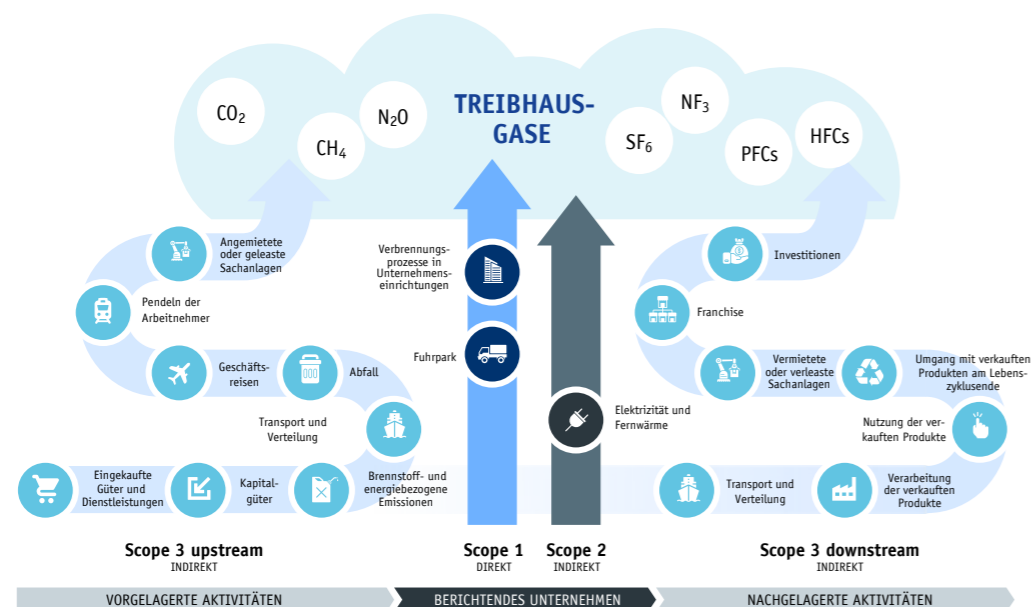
$CO_2$

$CH_4$

$N_2O$

TREIBHAUSGASE

$SF_6$

$NF_3$

PFCs

HFCs

Angemietete oder geleaste Sachanlagen

Pendeln der Arbeitnehmer

Geschäftsreisen

Abfall

Transport und Verteilung

Eingekaufte Güter und Dienstleistungen

Kapitalgüter

Brennstoff- und energiebezogene Emissionen

Verbrennungsprozesse in Unternehmenseinrichtungen

Fuhrpark

Elektrizität und Fernwärme

Investitionen

Franchise

Vermietete oder verleaste Sachanlagen

Umgang mit verkauften Produkten am Lebenszyklusende

Nutzung der verkauften Produkte

Transport und Verteilung

Verarbeitung der verkauften Produkte

Scope 3 upstream
INDIREKT

Scope 1
DIREKT

Scope 2
INDIREKT

Scope 3 downstream
INDIREKT

VORGELAGERTE AKTIVITÄTEN

BERICHTENDES UNTERNEHMEN

NACHGELAGERTE AKTIVITÄTEN